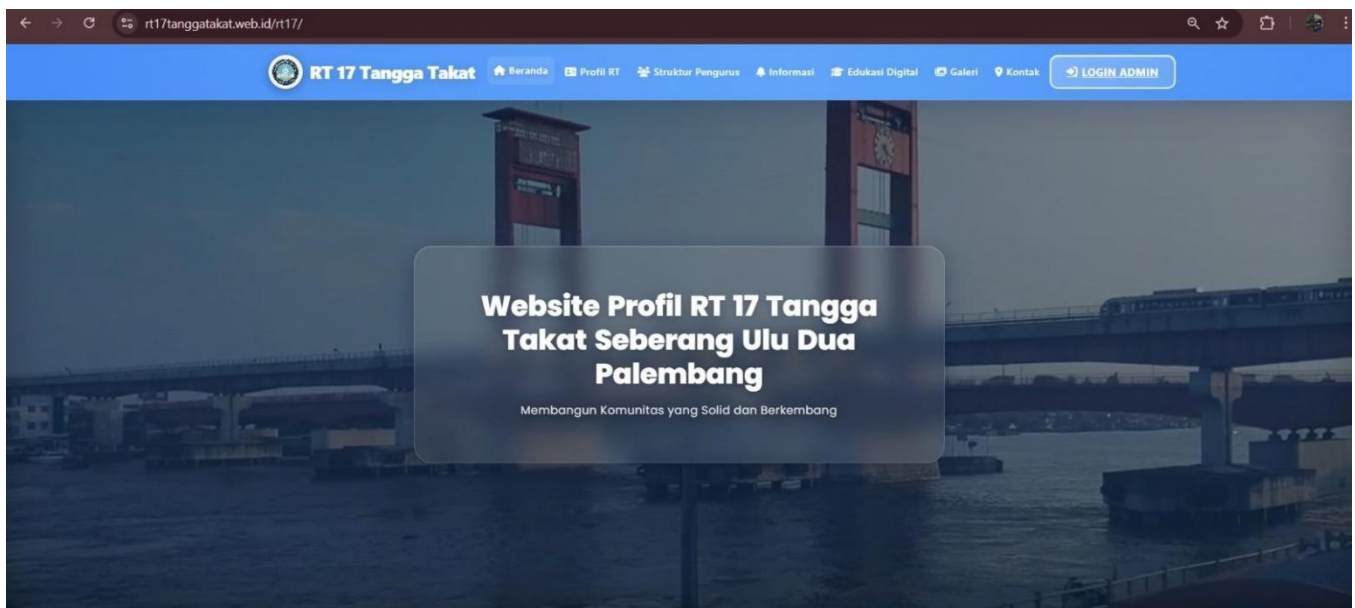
rt17tanggatakat.web.id/rt17/

RT 17 Tangga Takat Beranda Profil RT Struktur Pengurus Informasi Edukasi Digital Galeri Kontak LOGIN ADMIN

Website Profil RT 17 Tangga Takat Seberang Ulu Dua Palembang

Membangun Komunitas yang Solid dan Berkembang